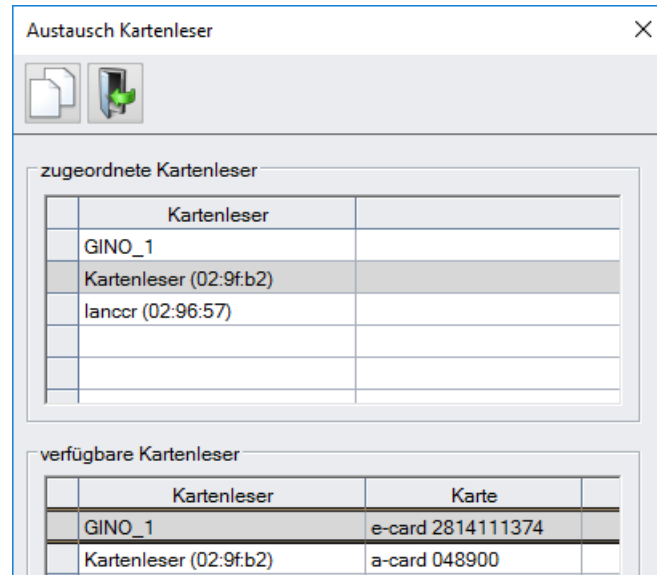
Austausch Kartenleser

zugeordnete Kartenleser

| | Kartenleser | |
|---|---|---|
| | GINO_1 | |
| | Kartenleser (02:9f:b2) | |
| | lanccr (02:96:57) | |
| | | |
| | | |

verfügbare Kartenleser

| | Kartenleser | Karte | |
|---|---|---|---|
| | GINO_1 | e-card 2814111374 | |
| | Kartenleser (02:9f:b2) | a-card 048900 | |